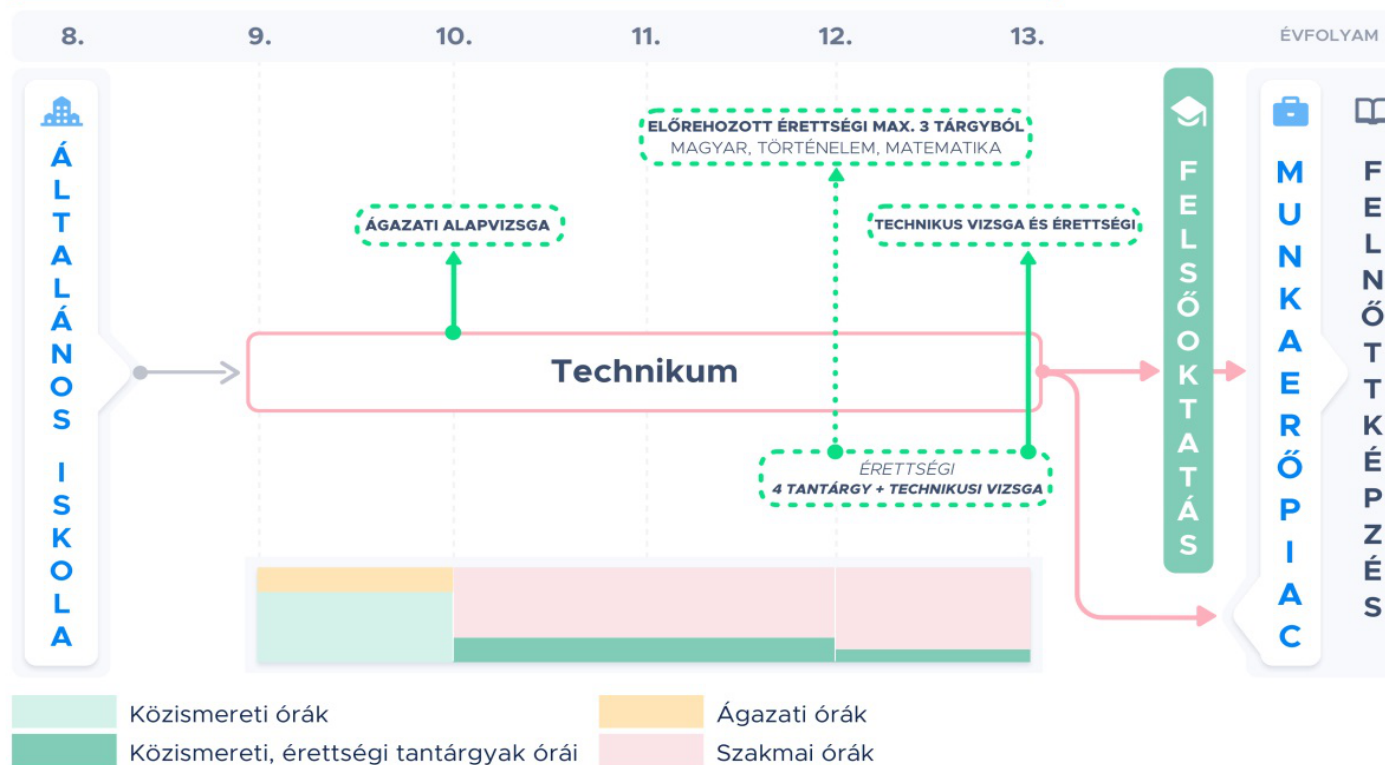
8. 9. 10. 11. 12. 13. ÉVFOLYAM

ÁLTALÁNOS ISKOLA

ELŐREHOZOTT ÉRETTSÉGI MAX. 3 TÁRGYBÓL
MAGYAR, TÖRTÉNELEM, MATEMATIKA

ÁGAZATI ALAPVIZSGA

TECHNIKUS VIZSGA ÉS ÉRETTSÉGI

Technikum

ÉRETTSÉGI
4 TANTÁRGY + TECHNIKUSI VIZSGA

FELSŐOKTATÁS

MUNKAERŐPIAC

FELNŐTTKÉPZÉS

Közismereti órák
Közismereti, érettségi tantárgyak órái
Ágazati órák
Szakmai órák